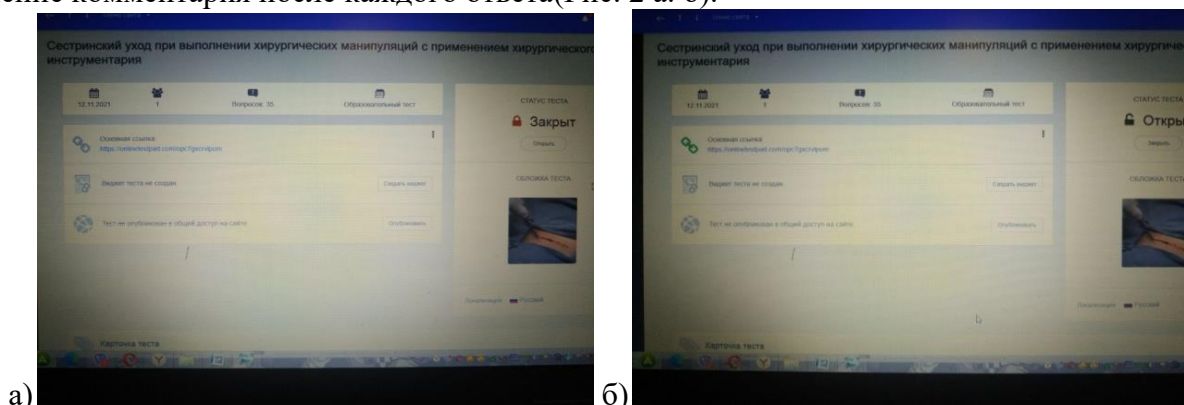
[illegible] комментария после каждого ответа(Рис. 2 а, б).

Сестринский уход при выполнении хирургических манипуляций с применением хирургического инструментария

12.11.2021 1 Вопросов: 35 Образовательный тест

СТАТУС ТЕСТА
Закрыт
Открыть

Основная ссылка:
https://onlinetestpad.com/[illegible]

Виджет теста не создан
Создать виджет

ОБЛОЖКА ТЕСТА

Тест не опубликован в общий доступ на сайте
Опубликовать

Локализация Русский

Карточка теста

а)

Сестринский уход при выполнении хирургических манипуляций с применением хирургиче

инструментария

12.11.2021 1 Вопросов: 35 Образовательный тест

СТАТУС ТЕСТА
Откры

Закрыть

Основная ссылка:
https://onlinetestpad.com/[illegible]

Виджет теста не создан
Создать виджет

ОБЛОЖКА ТЕСТА

Тест не опубликован в общий доступ на сайте
Опубликовать

Локализация Русский

Карточка теста

б)